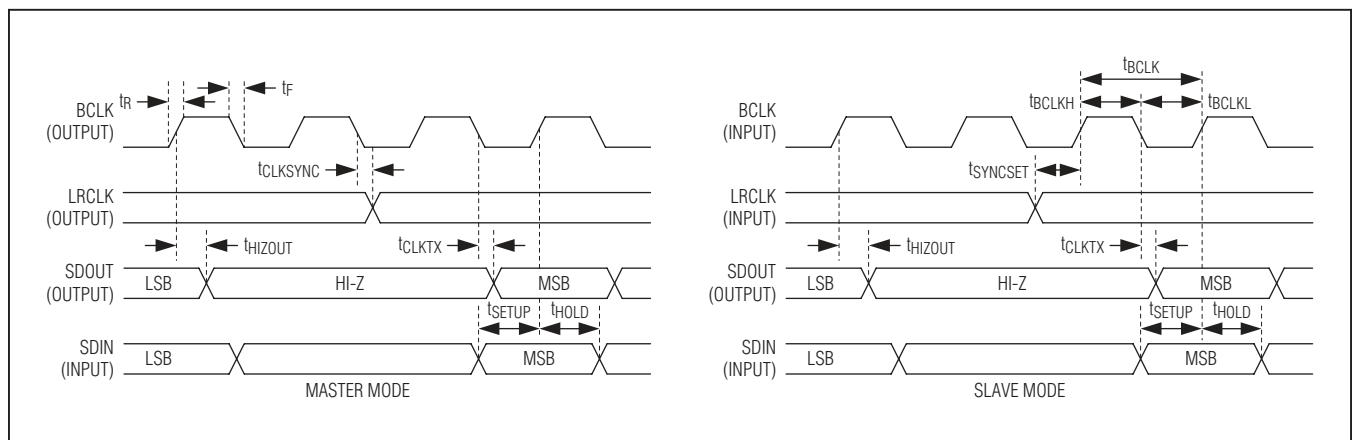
BCLK (OUTPUT)

$t_R$

$t_F$

$t_{CLKSYNC}$

LRCLK (OUTPUT)

$t_{HIZOUT}$

$t_{CLKTX}$

SDOUT (OUTPUT)

LSB

HI-Z

MSB

$t_{SETUP}$

$t_{HOLD}$

SDIN (INPUT)

LSB

MSB

MASTER MODE

$t_{BCLK}$

BCLK (INPUT)

$t_{BCLKH}$

$t_{BCLKL}$

$t_{SYNCSET}$

LRCLK (INPUT)

$t_{HIZOUT}$

$t_{CLKTX}$

SDOUT (OUTPUT)

LSB

HI-Z

MSB

$t_{SETUP}$

$t_{HOLD}$

SDIN (INPUT)

LSB

MSB

SLAVE MODE